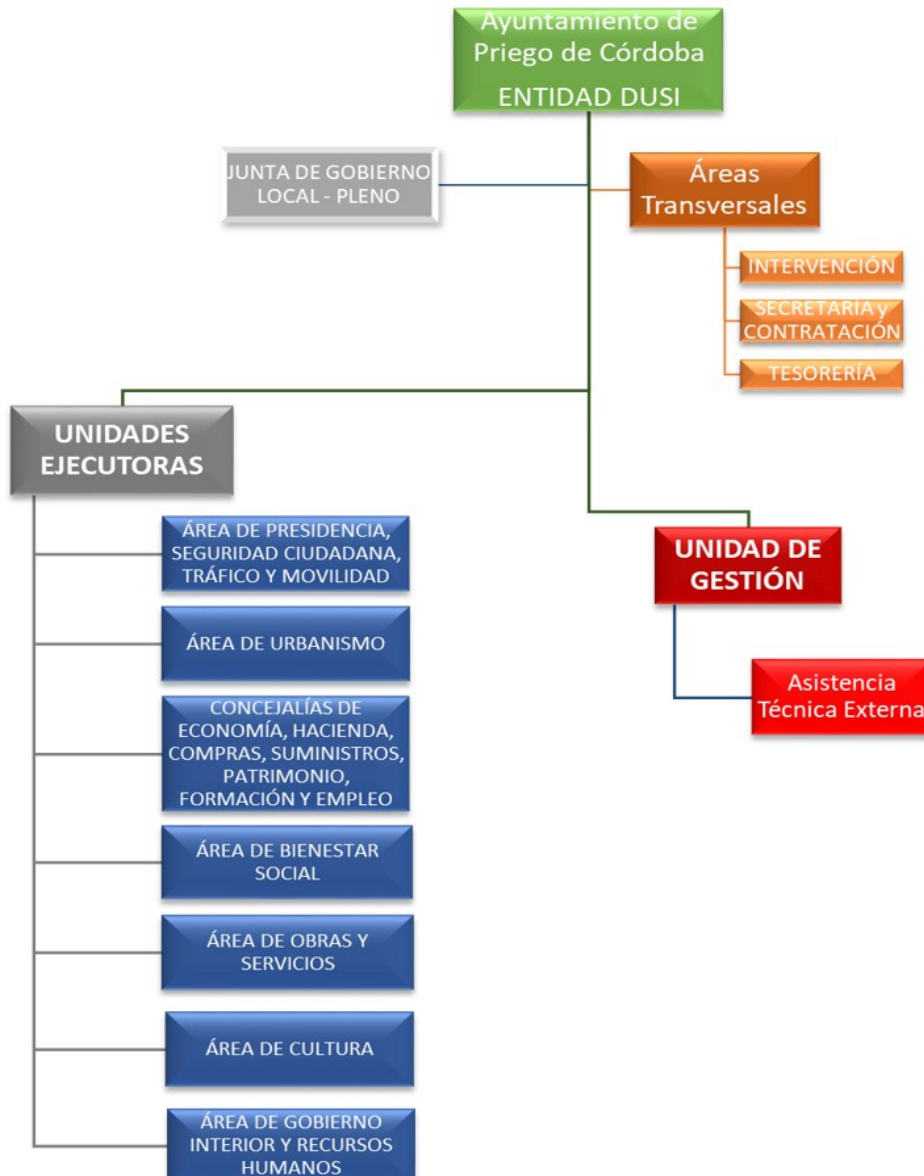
Ayuntamiento de Priego de Córdoba
ENTIDAD DUSI

JUNTA DE GOBIERNO LOCAL - PLENO

Áreas Transversales

INTERVENCIÓN

SECRETARÍA y CONTRATACIÓN

TESORERÍA

UNIDADES EJECUTORAS

ÁREA DE PRESIDENCIA, SEGURIDAD CIUDADANA, TRÁFICO Y MOVILIDAD

ÁREA DE URBANISMO

CONCEJALÍAS DE ECONOMÍA, HACIENDA, COMPRAS, SUMINISTROS, PATRIMONIO, FORMACIÓN Y EMPLEO

ÁREA DE BIENESTAR SOCIAL

ÁREA DE OBRAS Y SERVICIOS

ÁREA DE CULTURA

ÁREA DE GOBIERNO INTERIOR Y RECURSOS HUMANOS

UNIDAD DE GESTIÓN

Asistencia Técnica Externa